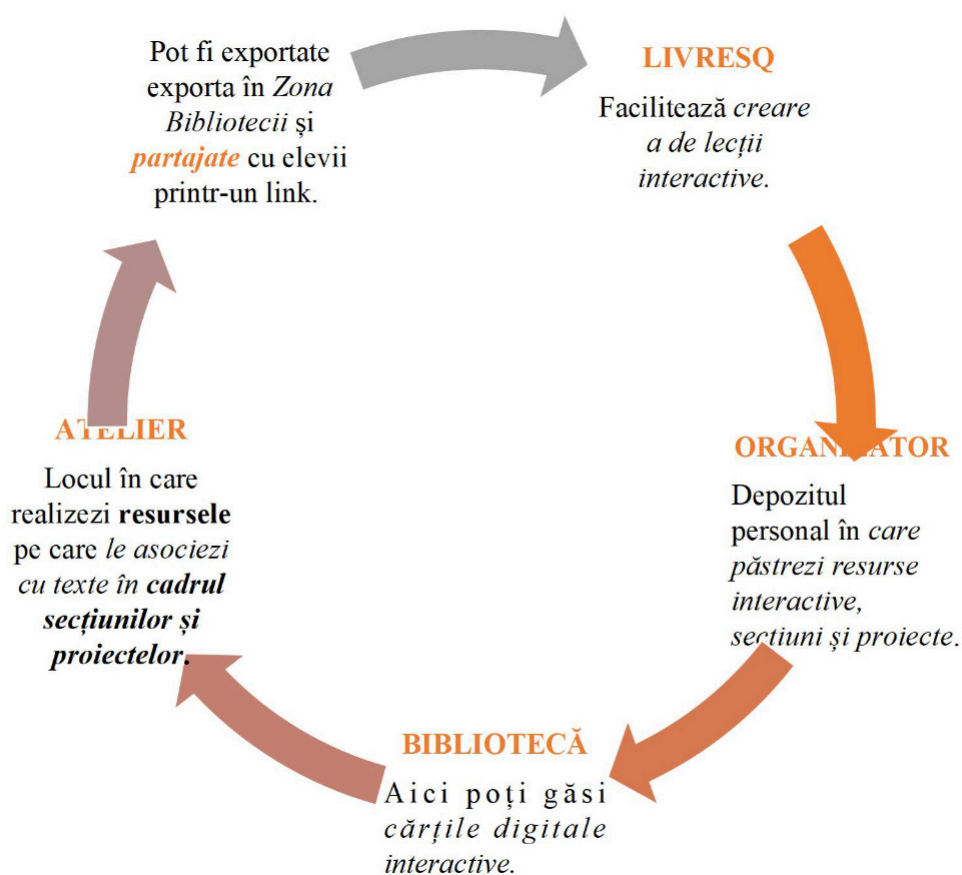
Pot fi exportate exporta în *Zona Bibliotecii* și *partajate* cu elevii printr-un link.

LIVRESQ

Facilitează *creare a de lecții interactive*.

ORGAN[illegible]ATOR

Depozitul personal în *care păstrezi resurse interactive, secțiuni și proiecte*.

BIBLIOTECĂ

Aici poți găsi *cărțile digitale interactive*.

A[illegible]ELIER

Locul în care realizezi **resursele** pe care *le asociezi cu texte în* ***cadrul secțiunilor și proiectelor***.